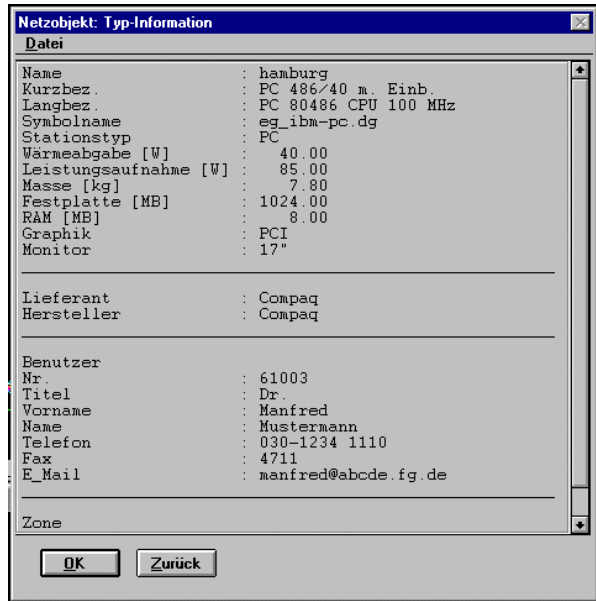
Netzobjekt: Typ-Information

Datei

Name : hamburg
Kurzbez. : PC 486/40 m. Einb.
Langbez. : PC 80486 CPU 100 MHz
Symbolname : eg_ibm-pc.dg
Stationstyp : PC
Wärmeabgabe [W] : 40.00
Leistungsaufnahme [W] : 85.00
Masse [kg] : 7.80
Festplatte [MB] : 1024.00
RAM [MB] : 8.00
Graphik : PCI
Monitor : 17"

Lieferant : Compaq
Hersteller : Compaq

Benutzer
Nr. : 61003
Titel : Dr.
Vorname : Manfred
Name : Mustermann
Telefon : 030-1234 1110
Fax : 4711
E_Mail : manfred@abcde.fg.de

Zone

OK Zurück